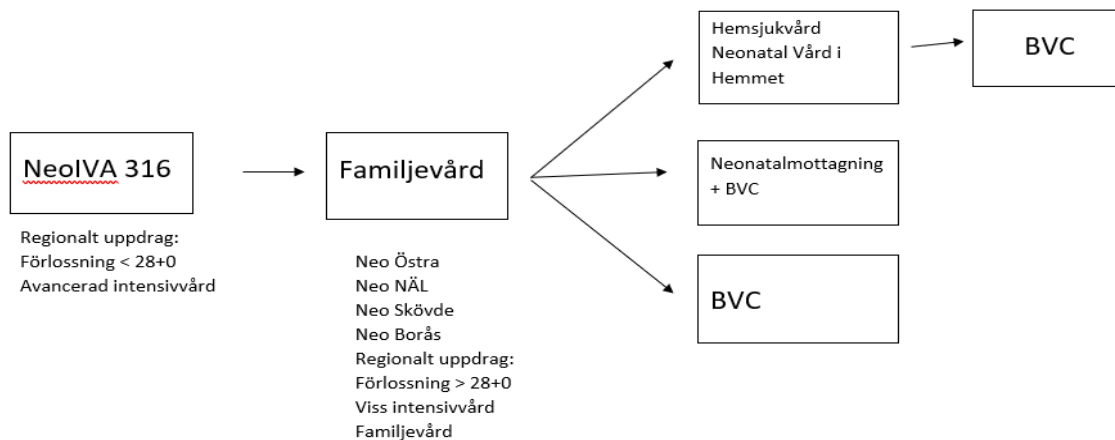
NeoIVA 316

Regionalt uppdrag:
Förlossning < 28+0
Avancerad intensivvård

Familjevård

Neo Östra
Neo NÄL
Neo Skövde
Neo Borås
Regionalt uppdrag:
Förlossning > 28+0
Viss intensivvård
Familjevård

Hemsjukvård
Neonatal Vård i Hemmet

BVC

Neonatalmottagning
+ BVC

BVC